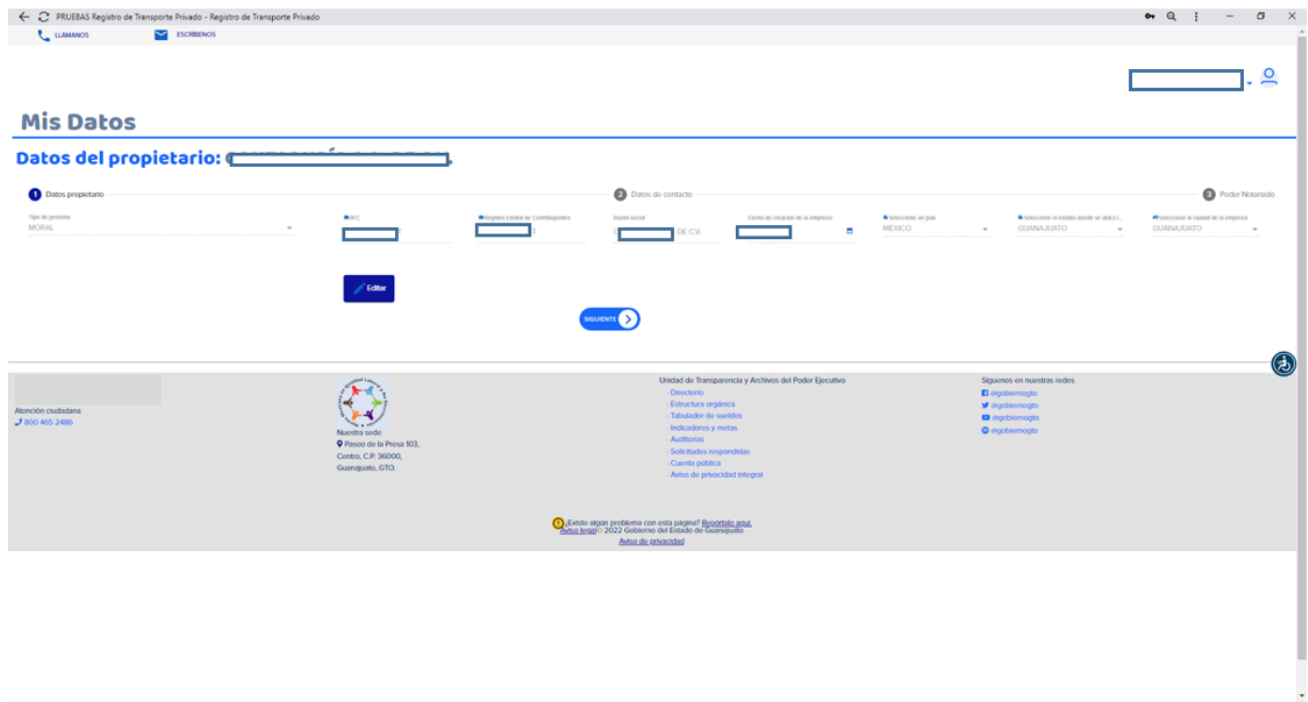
PRUEBAS Registro de Transporte Privado - Registro de Transporte Privado

LLÁMANOS ESCRÍBENOS

Mis Datos

Datos del propietario: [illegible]

1 Datos propietario 2 Datos de contacto 3 Poder Notariado

Tipo de persona
MORAL

RFC
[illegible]

Registro Estatal de Contribuyentes
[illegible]

Razón social
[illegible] DE C.V.

Fecha de creación de la empresa
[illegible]

Seleccione un país
MÉXICO

Seleccione el estado donde se ubica l...
GUANAJUATO

Seleccione la ciudad de la empresa
GUANAJUATO

Editar

SIGUIENTE

Atención ciudadana
800 465 2486

Nuestra sede
Paseo de la Presa 103,
Centro, C.P. 36000,
Guanajuato, GTO.

Unidad de Transparencia y Archivos del Poder Ejecutivo
Directorio
Estructura orgánica
Tabulador de sueldos
Indicadores y metas
Auditorías
Solicitudes respondidas
Cuenta pública
Aviso de privacidad integral

Síguenos en nuestras redes
@gobiernogto
@gobiernogto
@gobiernogto
@gobiernogto

¿Existe algún problema con esta página? Repórtalo aquí.
Aviso legal © 2022 Gobierno del Estado de Guanajuato
Aviso de privacidad